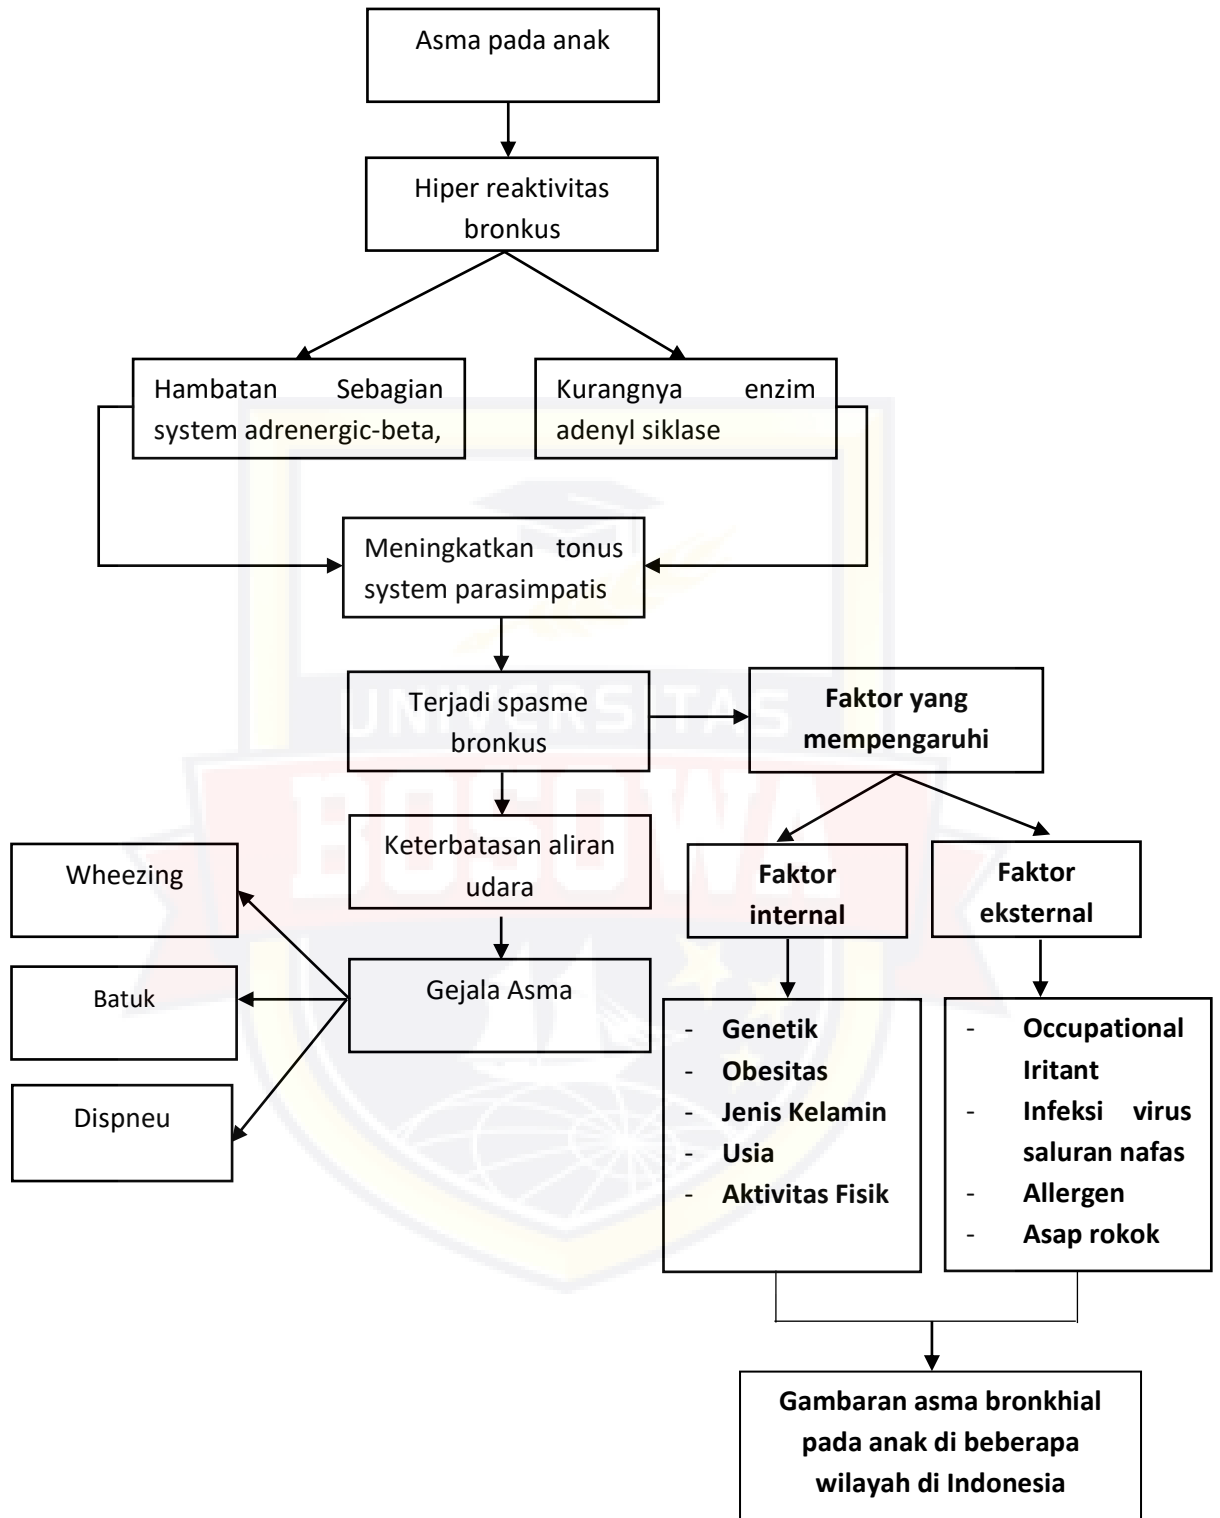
Asma pada anak

Hiper reaktivitas bronkus

Hambatan Sebagian system adrenergic-beta,

Kurangnya enzim adenyl siklase

Meningkatkan tonus system parasimpatis

Terjadi spasme bronkus

Faktor yang mempengaruhi

Keterbatasan aliran udara

Gejala Asma

Wheezing

Batuk

Dispneu

Faktor internal

Faktor eksternal

- Genetik
- Obesitas
- Jenis Kelamin
- Usia
- Aktivitas Fisik

- Occupational Iritant
- Infeksi virus saluran nafas
- Allergen
- Asap rokok

Gambaran asma bronkhial pada anak di beberapa wilayah di Indonesia

UNIVERSITAS BOSOWA